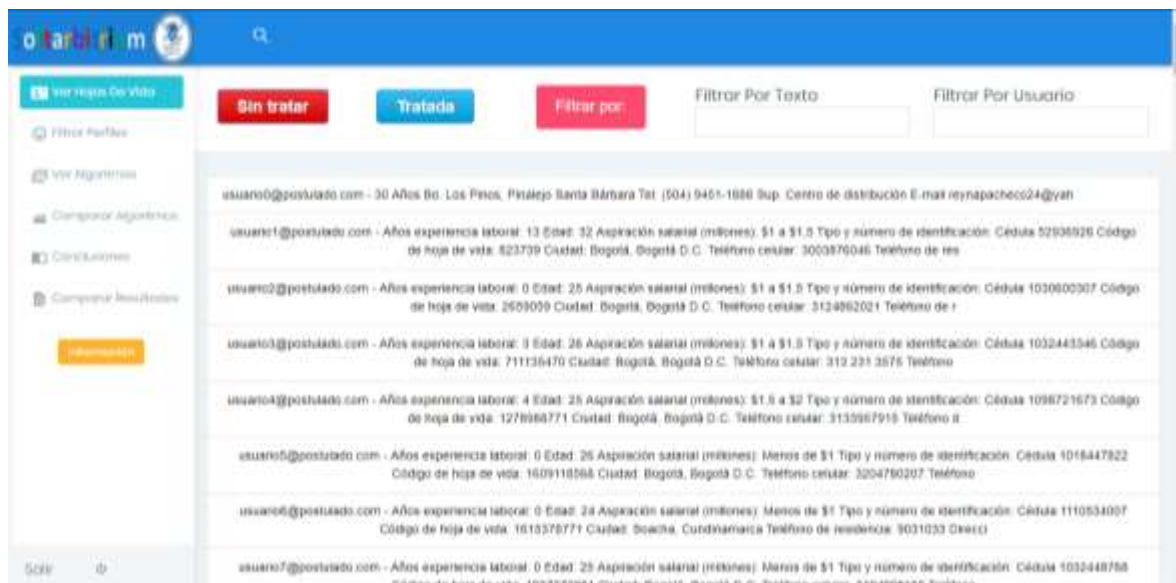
o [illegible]

Ver Hojas De Vida

Filtrar Perfiles

Ver Algoritmos

Comparar Algoritmos

Conclusiones

Comparar Resultados

Información

Salir

Sin tratar

Tratada

Filtrar por

Filtrar Por Texto

Filtrar Por Usuario

usuario0@postulado.com - 30 Años Bo. Los Pinos, Pinalejo Santa Bárbara Tel. (504) 9451-1886 Sup. Centro de distribución E-mail reynapacheco24@yah

usuario1@postulado.com - Años experiencia laboral: 13 Edad: 32 Aspiración salarial (millones): $1 a $1.5 Tipo y número de identificación: Cédula 52936926 Código de hoja de vida: 823739 Ciudad: Bogotá, Bogotá D.C. Teléfono celular: 3003876046 Teléfono de res

usuario2@postulado.com - Años experiencia laboral: 0 Edad: 25 Aspiración salarial (millones): $1 a $1.5 Tipo y número de identificación: Cédula 1030600307 Código de hoja de vida: 2659009 Ciudad: Bogotá, Bogotá D.C. Teléfono celular: 3124862021 Teléfono de r

usuario3@postulado.com - Años experiencia laboral: 3 Edad: 26 Aspiración salarial (millones): $1 a $1.5 Tipo y número de identificación: Cédula 1032443346 Código de hoja de vida: 711135470 Ciudad: Bogotá, Bogotá D.C. Teléfono celular: 312 231 3576 Teléfono

usuario4@postulado.com - Años experiencia laboral: 4 Edad: 25 Aspiración salarial (millones): $1.5 a $2 Tipo y número de identificación: Cédula 1098721673 Código de hoja de vida: 1278988771 Ciudad: Bogotá, Bogotá D.C. Teléfono celular: 3133957915 Teléfono d

usuario5@postulado.com - Años experiencia laboral: 0 Edad: 26 Aspiración salarial (millones): Menos de $1 Tipo y número de identificación: Cédula 1018447822 Código de hoja de vida: 1609118568 Ciudad: Bogotá, Bogotá D.C. Teléfono celular: 3204780207 Teléfono

usuario6@postulado.com - Años experiencia laboral: 0 Edad: 24 Aspiración salarial (millones): Menos de $1 Tipo y número de identificación: Cédula 1110534007 Código de hoja de vida: 1610378771 Ciudad: Soacha, Cundinamarca Teléfono de residencia: 5031033 Direcci

usuario7@postulado.com - Años experiencia laboral: 0 Edad: 25 Aspiración salarial (millones): Menos de $1 Tipo y número de identificación: Cédula 1032448768 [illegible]